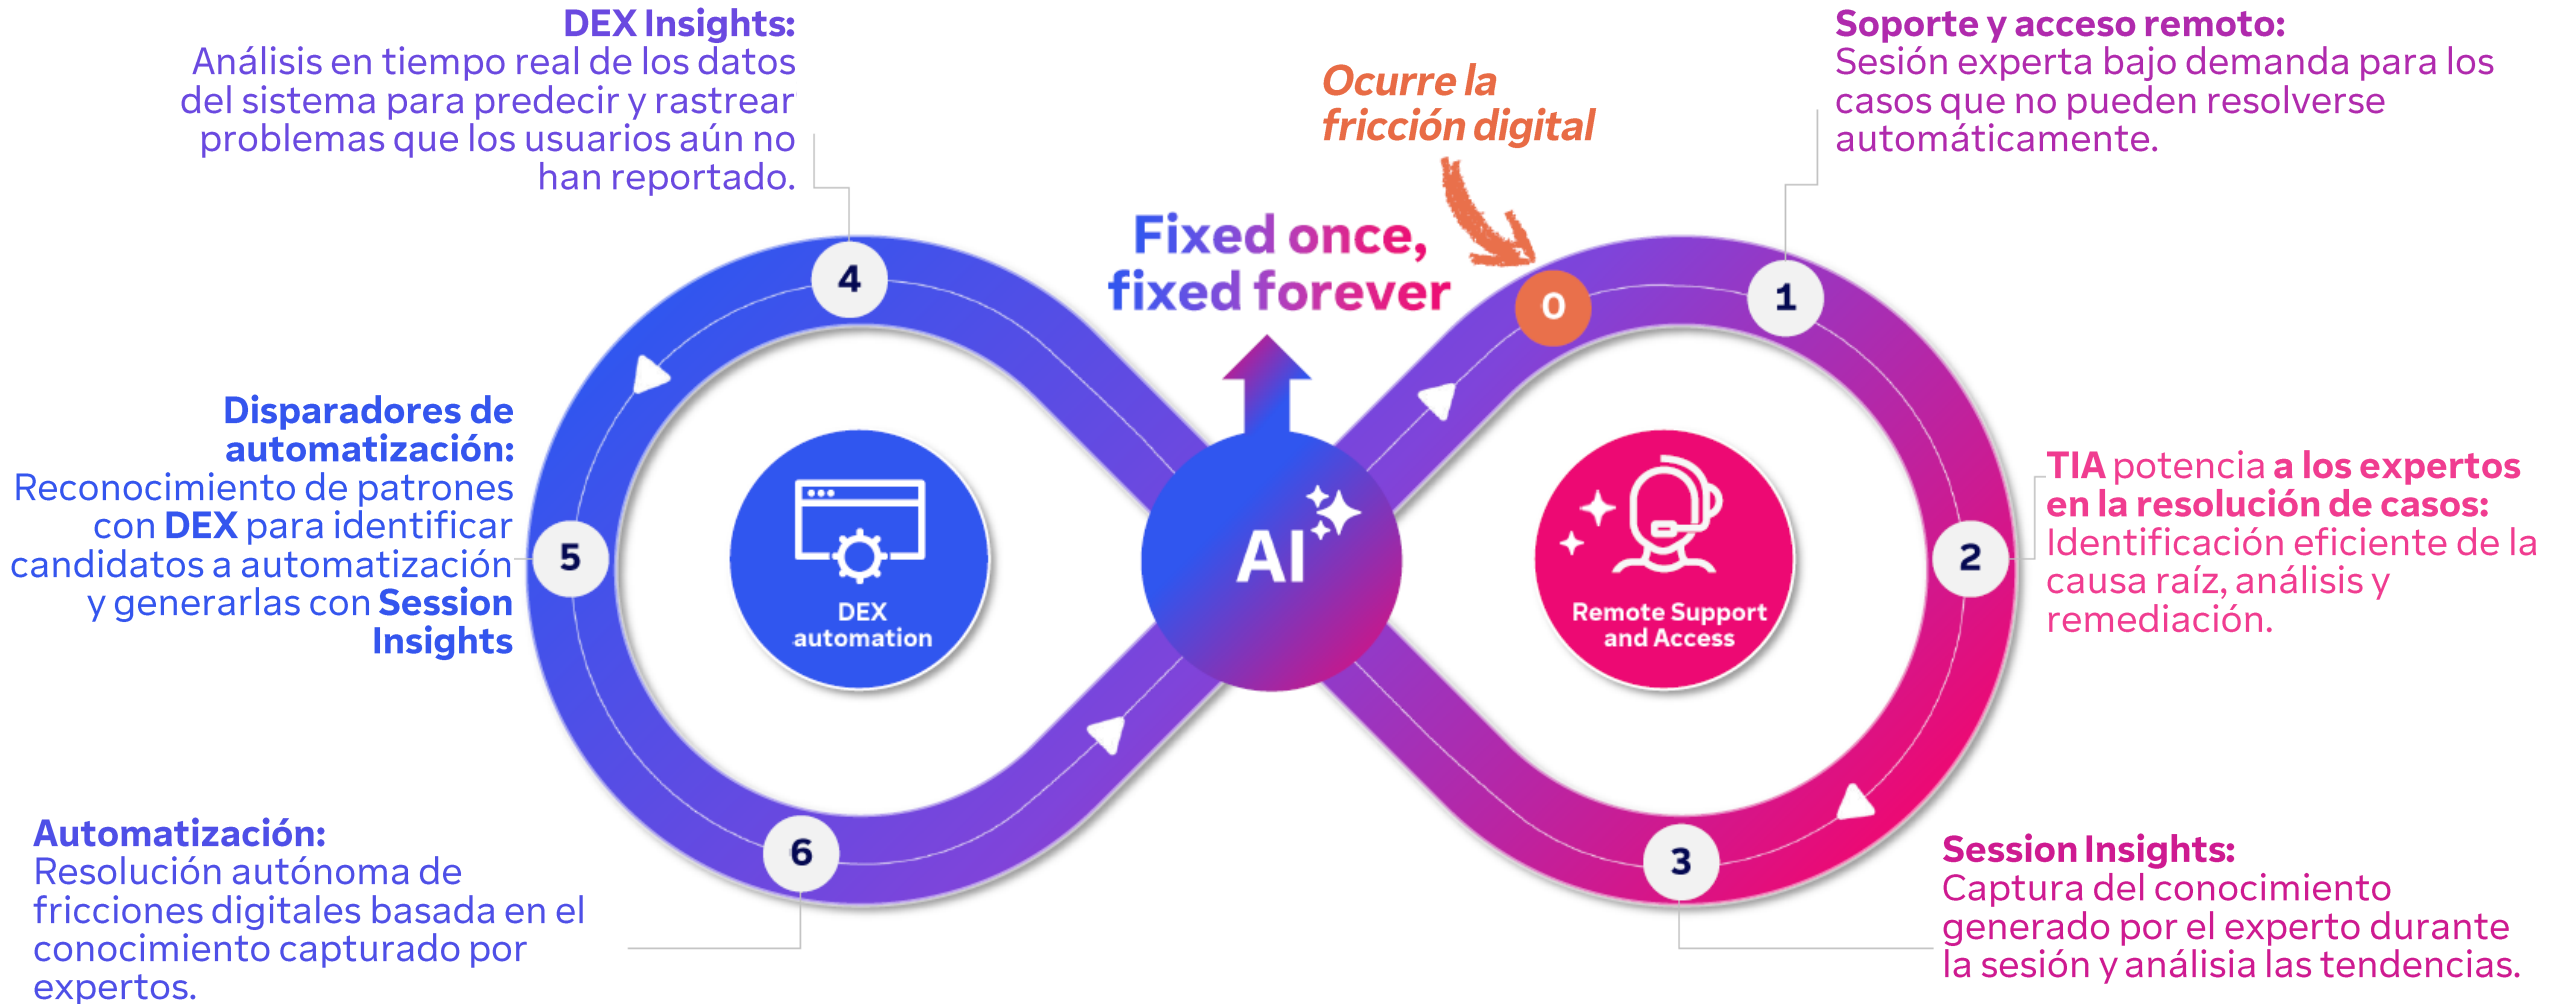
DEX Insights:
Análisis en tiempo real de los datos del sistema para predecir y rastrear problemas que los usuarios aún no han reportado.

Ocurre la fricción digital

Soporte y acceso remoto:
Sesión experta bajo demanda para los casos que no pueden resolverse automáticamente.

Fixed once, fixed forever

4

0

1

Disparadores de automatización:
Reconocimiento de patrones con DEX para identificar candidatos a automatización y generarlas con Session Insights

5

DEX automation

AI

Remote Support and Access

2

TIA potencia a los expertos en la resolución de casos:
Identificación eficiente de la causa raíz, análisis y remediación.

6

3

Automatización:
Resolución autónoma de fricciones digitales basada en el conocimiento capturado por expertos.

Session Insights:
Captura del conocimiento generado por el experto durante la sesión y análisia las tendencias.